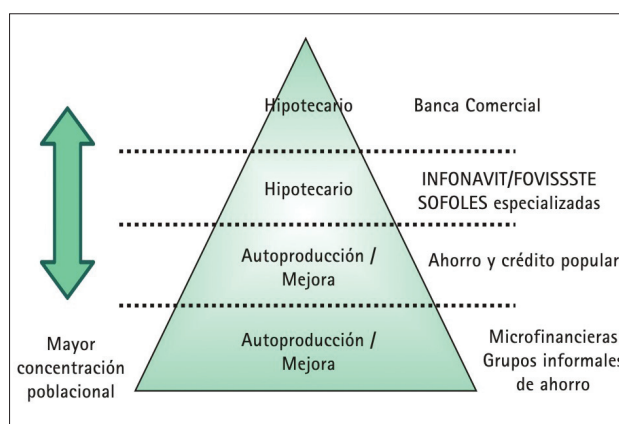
Hipotecario

Banca Comercial

Hipotecario

INFONAVIT/FOVISSSTE
SOFOLES especializadas

Autoproducción / Mejora

Ahorro y crédito popular

Autoproducción / Mejora

Microfinancieras
Grupos informales
de ahorro

Mayor concentración poblacional